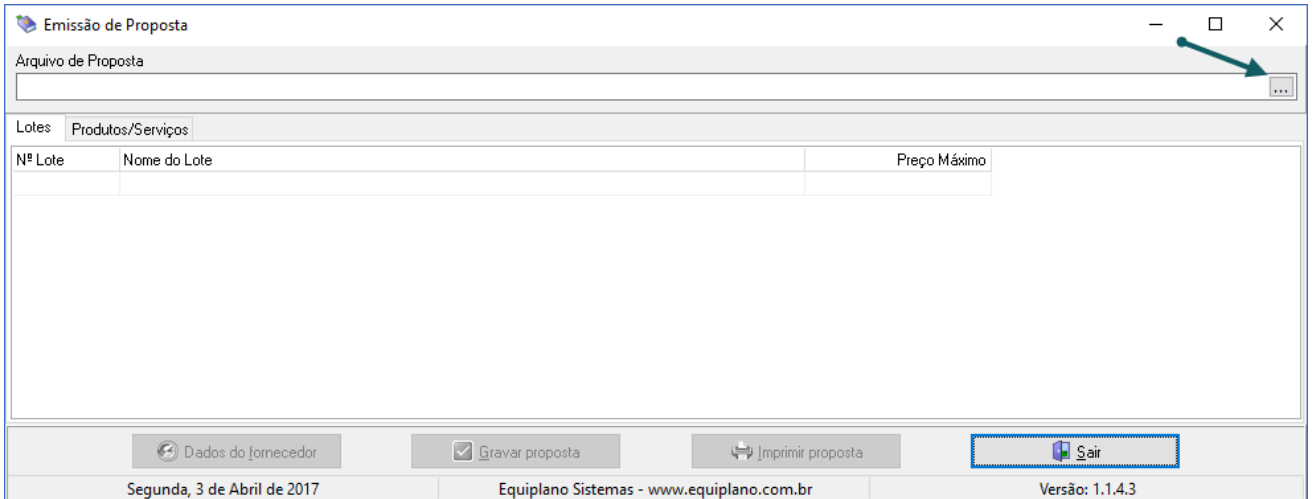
Emissão de Proposta

Arquivo de Proposta

...

Lotes | Produtos/Serviços

| Nº Lote | Nome do Lote | Preço Máximo |
|---|---|---|
| | | |

Dados do fornecedor | Gravar proposta | Imprimir proposta | Sair

Segunda, 3 de Abril de 2017 | Equiplano Sistemas - www.equiplano.com.br | Versão: 1.1.4.3